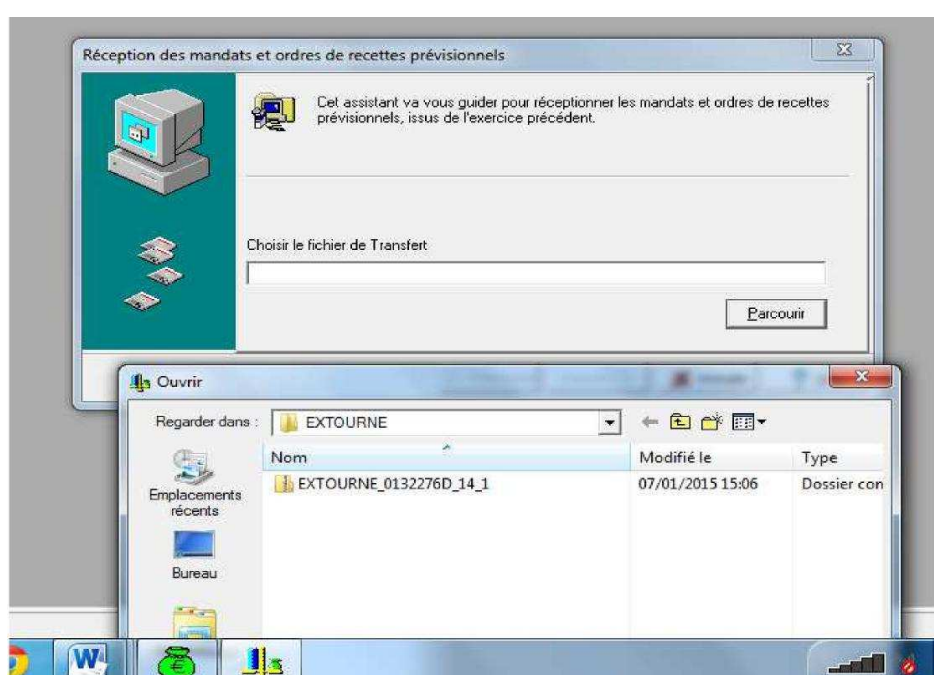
Réception des mandats et ordres de recettes prévisionnels

Cet assistant va vous guider pour réceptionner les mandats et ordres de recettes prévisionnels, issus de l'exercice précédent.

Choisir le fichier de Transfert

Parcourir

Ouvrir

Regarder dans : EXTOURNE

Emplacements récents

Bureau

| Nom | Modifié le | Type |
|---|---|---|
| EXTOURNE_0132276D_14_1 | 07/01/2015 15:06 | Dossier con |